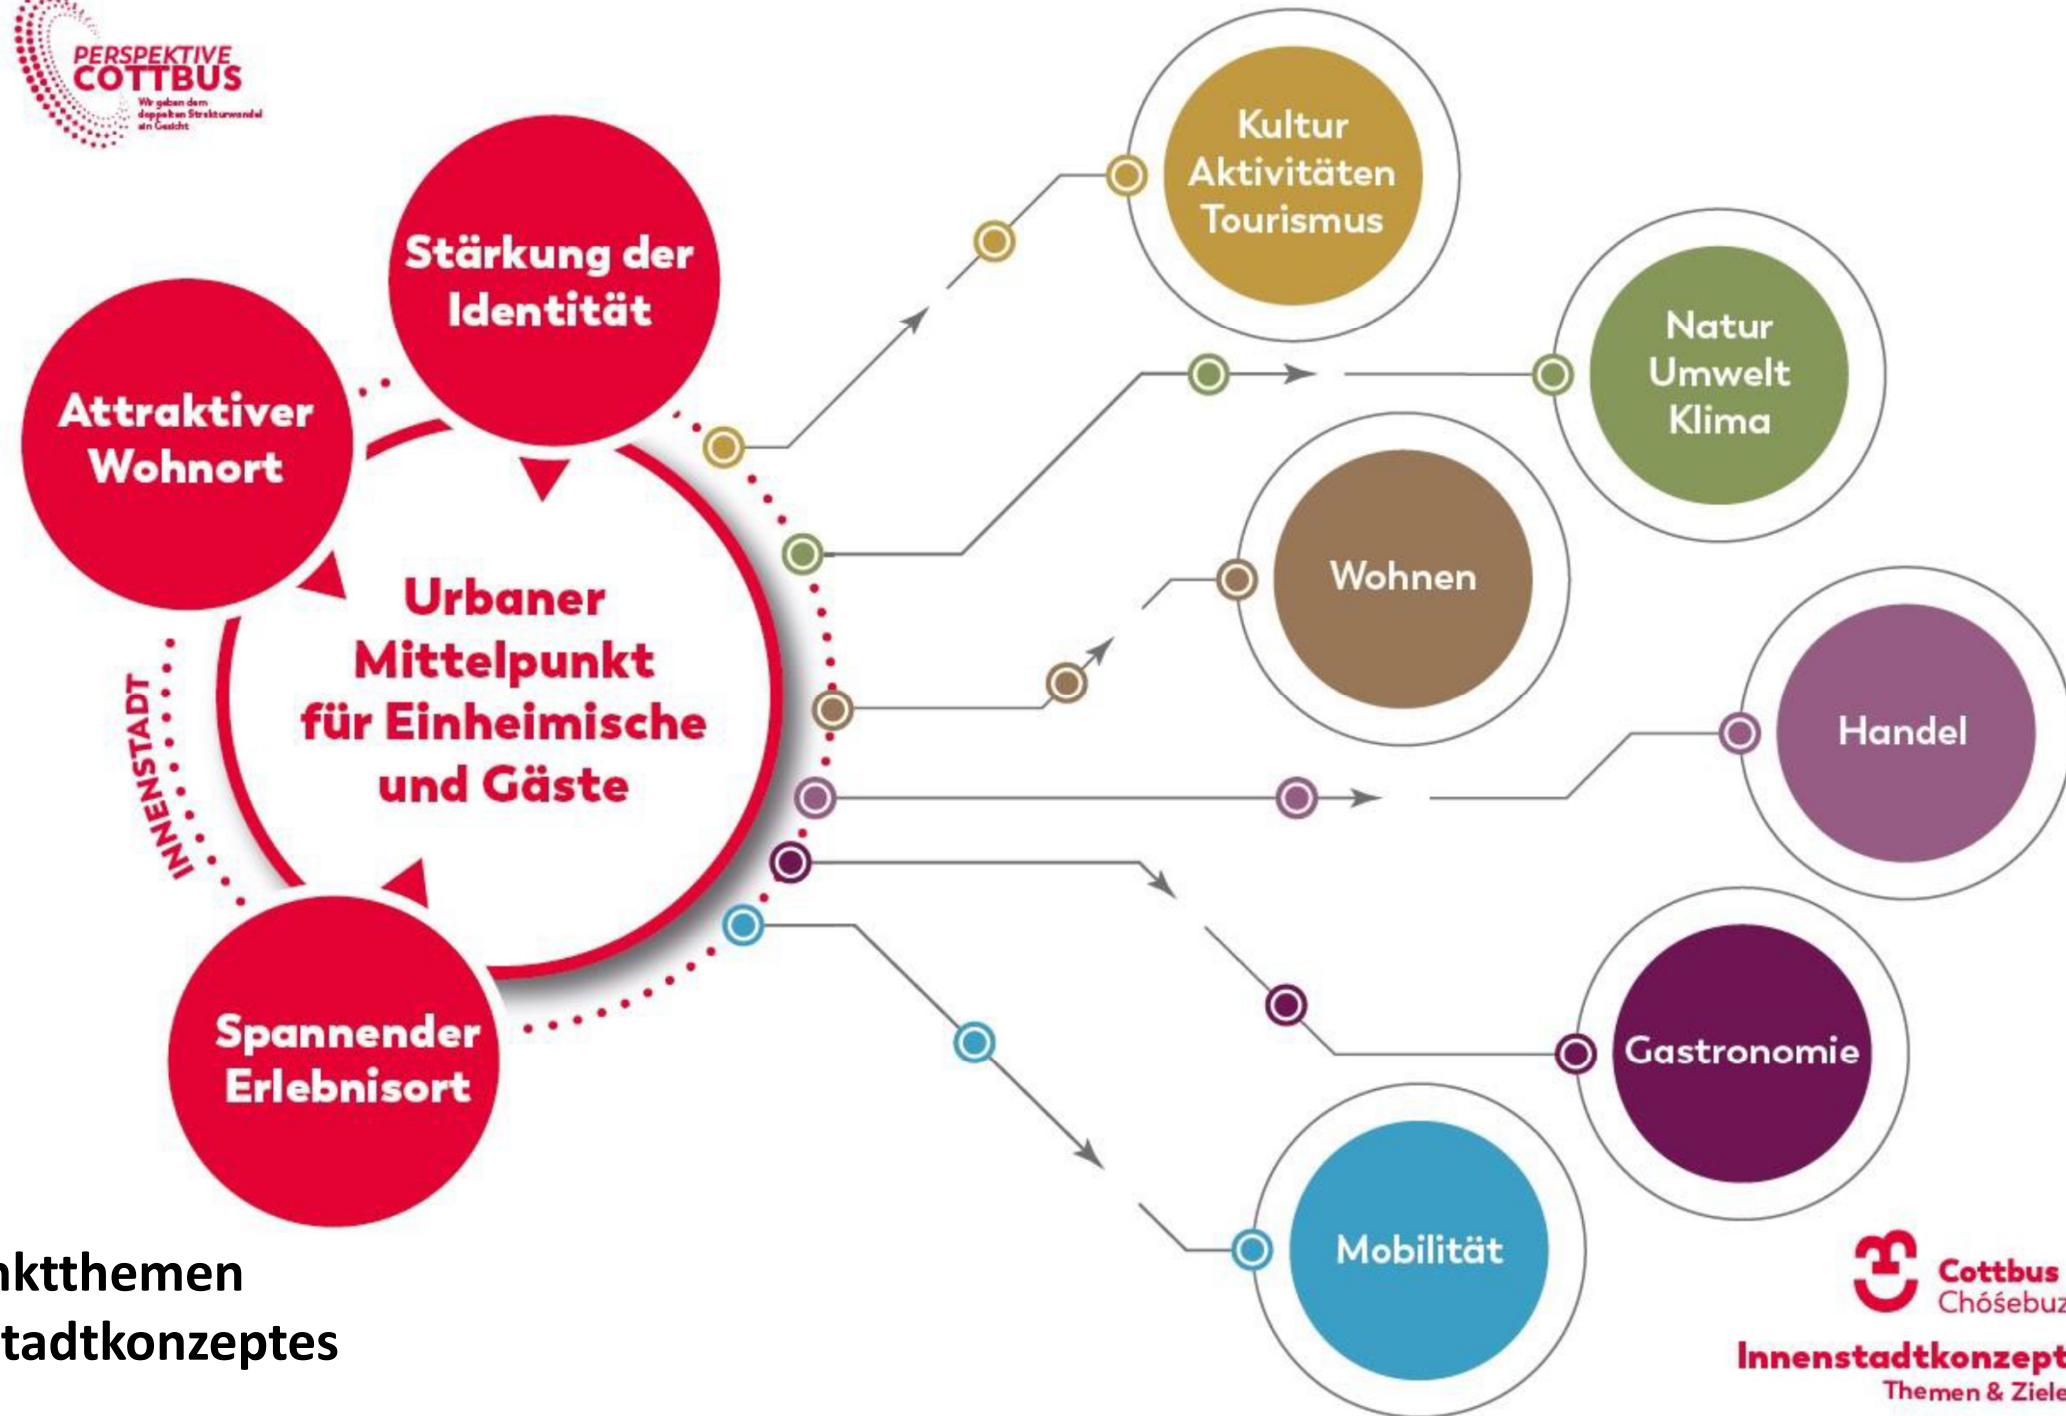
PERSPEKTIVE COTTBUS
Wir geben dem doppelten Strukturwandel ein Gesicht

Stärkung der Identität

Attraktiver Wohnort

Urbaner Mittelpunkt für Einheimische und Gäste

INNENSTADT

Spannender Erlebnisort

Kultur Aktivitäten Tourismus

Natur Umwelt Klima

Wohnen

Handel

Gastronomie

Mobilität

nktthemen
tadtkonzeptes

Cottbus
Chóśebuz

Innenstadtkonzept
Themen & Ziele